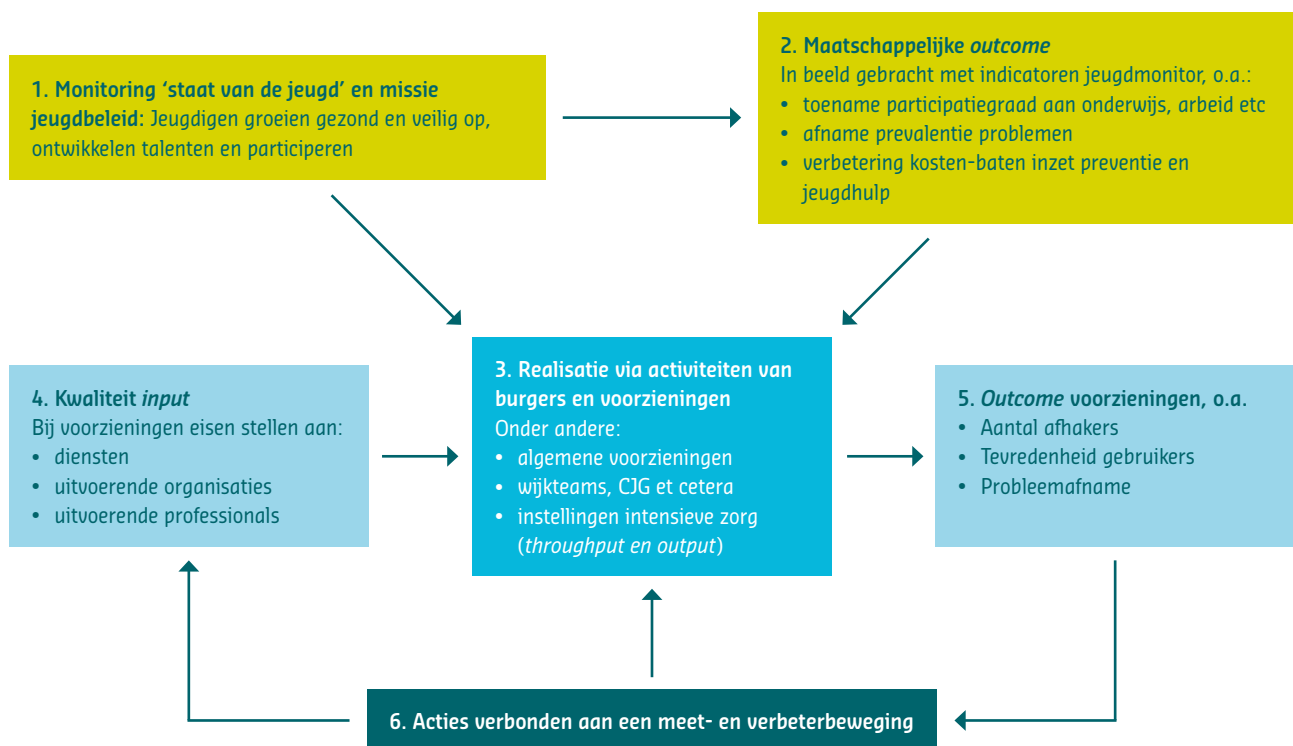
1. Monitoring ‘staat van de jeugd’ en missie jeugdbeleid: Jeugdigen groeien gezond en veilig op, ontwikkelen talenten en participeren

2. Maatschappelijke *outcome*
In beeld gebracht met indicatoren jeugdmonitor, o.a.:
• toename participatiegraad aan onderwijs, arbeid etc
• afname prevalentie problemen
• verbetering kosten-baten inzet preventie en jeugdhulp

4. Kwaliteit *input*
Bij voorzieningen eisen stellen aan:
• diensten
• uitvoerende organisaties
• uitvoerende professionals

3. Realisatie via activiteiten van burgers en voorzieningen
Onder andere:
• algemene voorzieningen
• wijkteams, CJG et cetera
• instellingen intensieve zorg (*throughput en output*)

5. *Outcome* voorzieningen, o.a.
• Aantal afhakers
• Tevredenheid gebruikers
• Probleemafname

6. Acties verbonden aan een meet- en verbeterbeweging